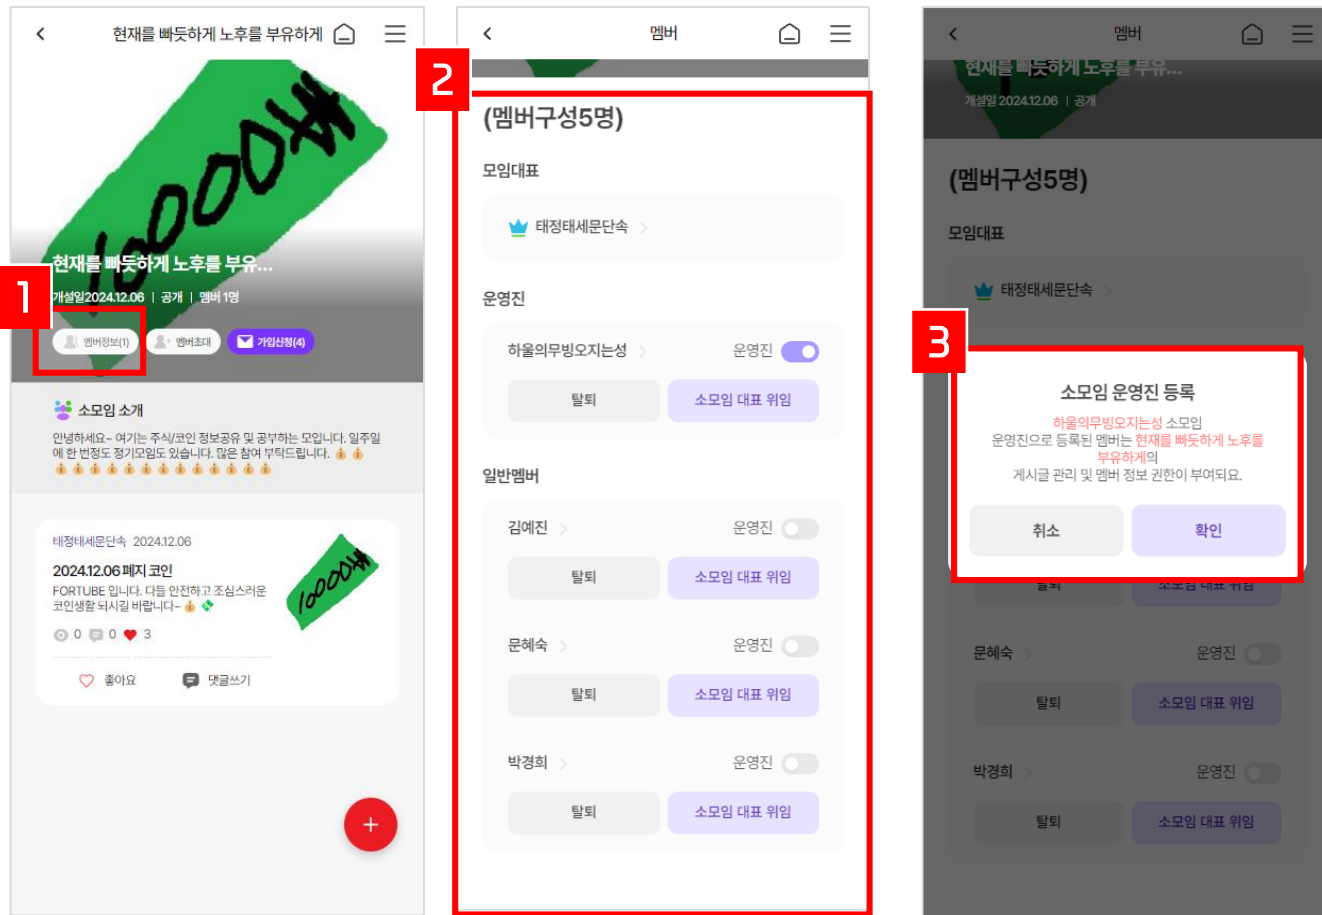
현재를 빠듯하게 노후를 부유하게

10000₩

현재를 빠듯하게 노후를 부유...

개설일2024.12.06 | 공개 | 멤버 1명

1

멤버정보(1) 멤버초대 가입신청(4)

소모임 소개

안녕하세요~ 여기는 주식/코인 정보공유 및 공부하는 모임니다. 일주일에 한 번정도 정기모임도 있습니다. 많은 참여 부탁드립니다.

태정태세문단속 2024.12.06

2024.12.06 폐지 코인

FORTUBE 입니다. 다들 안전하고 조심스러운 코인생활 되시길 바랍니다~

0 0 3

좋아요 댓글쓰기

+

멤버

2

(멤버구성5명)

모임대표

태정태세문단속

운영진

하울의무빙오지는성 운영진

탈퇴 소모임 대표 위임

일반멤버

김예진 운영진

탈퇴 소모임 대표 위임

문혜숙 운영진

탈퇴 소모임 대표 위임

박경희 운영진

탈퇴 소모임 대표 위임

멤버

현재를 빠듯하게 노후를 부유...

개설일 2024.12.06 | 공개

(멤버구성5명)

모임대표

태정태세문단속

3

소모임 운영진 등록

하울의무빙오지는성 소모임
운영진으로 등록된 멤버는 현재를 빠듯하게 노후를 부유하게의
게시글 관리 및 멤버 정보 권한이 부여되요.

취소 확인

탈퇴 소모임 대표 위임

문혜숙 운영진

탈퇴 소모임 대표 위임

박경희 운영진

탈퇴 소모임 대표 위임